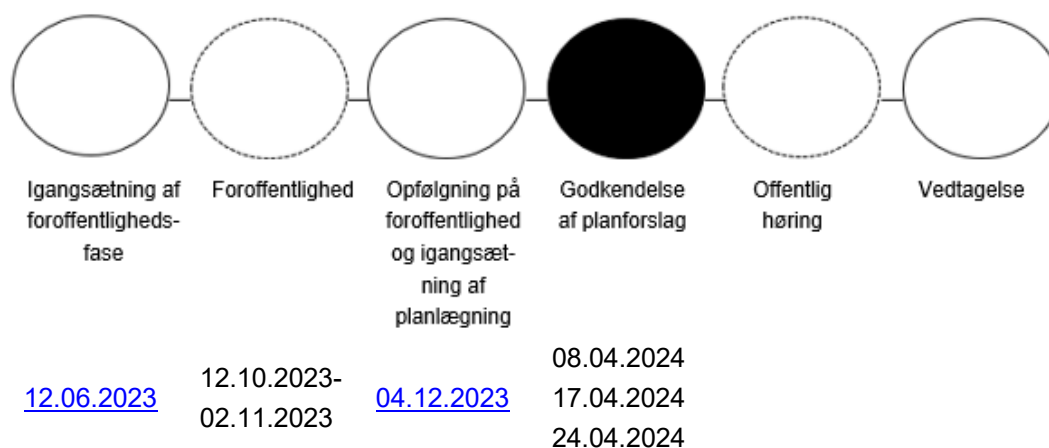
| Igangsætning af foroffentligheds-fase | Foroffentlighed | Opfølgning på foroffentlighed og igangsætning af planlægning | Godkendelse af planforslag | Offentlig høring | Vedtagelse |
|---|---|---|---|---|---|
| 12.06.2023 | 12.10.2023-02.11.2023 | 04.12.2023 | 08.04.2024 17.04.2024 24.04.2024 | | |